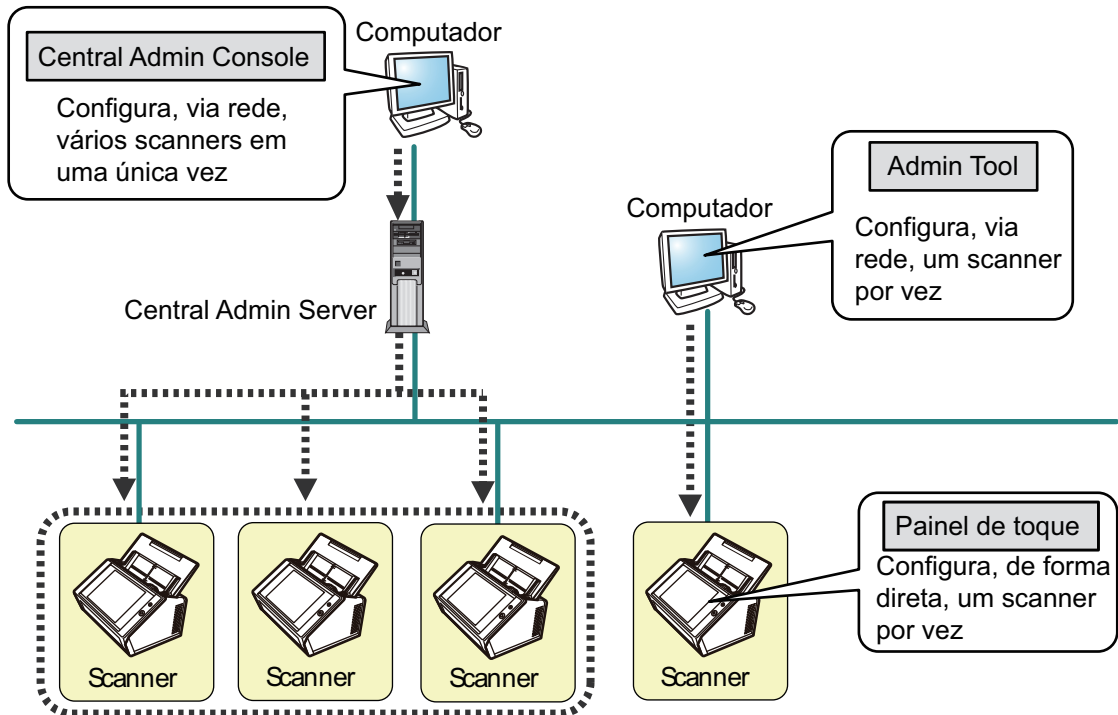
Central Admin Console

Configura, via rede, vários scanners em uma única vez

Computador

Admin Tool

Computador

Configura, via rede, um scanner por vez

Central Admin Server

Painel de toque

Configura, de forma direta, um scanner por vez

Scanner

Scanner

Scanner

Scanner